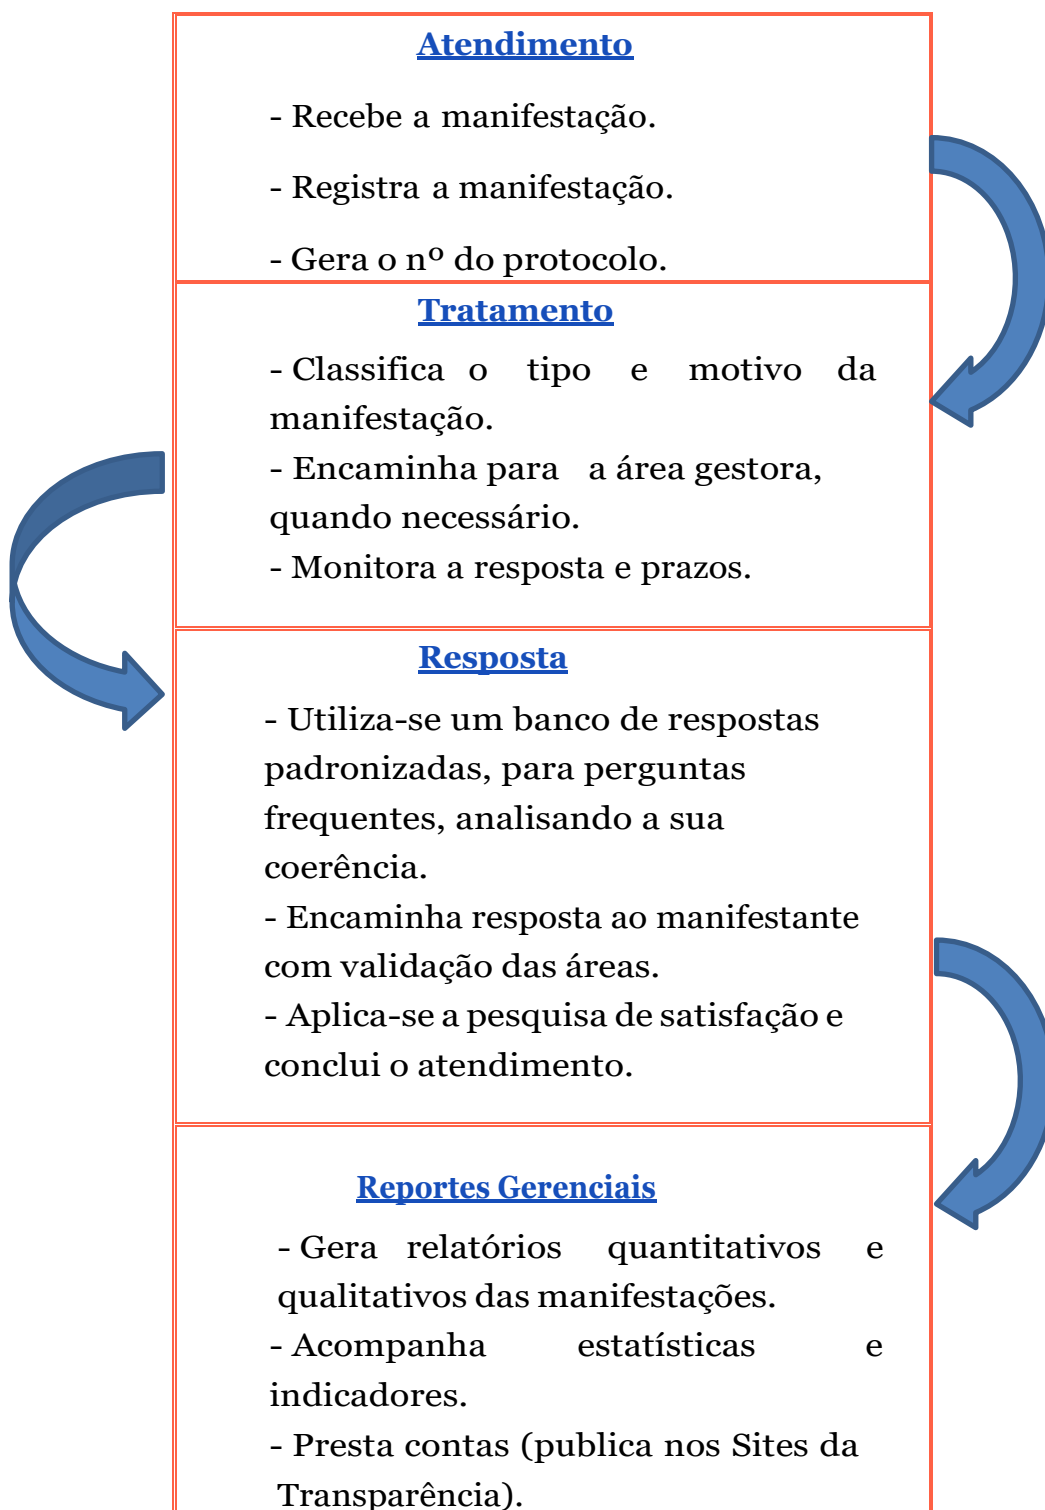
Atendimento

- Recebe a manifestação.

- Registra a manifestação.

- Gera o nº do protocolo.

Tratamento

- Classifica o tipo e motivo da manifestação.
- Encaminha para a área gestora, quando necessário.
- Monitora a resposta e prazos.

Resposta

- Utiliza-se um banco de respostas padronizadas, para perguntas frequentes, analisando a sua coerência.
- Encaminha resposta ao manifestante com validação das áreas.
- Aplica-se a pesquisa de satisfação e conclui o atendimento.

Reportes Gerenciais

- Gera relatórios quantitativos e qualitativos das manifestações.
- Acompanha estatísticas e indicadores.
- Presta contas (publica nos Sites da Transparência).